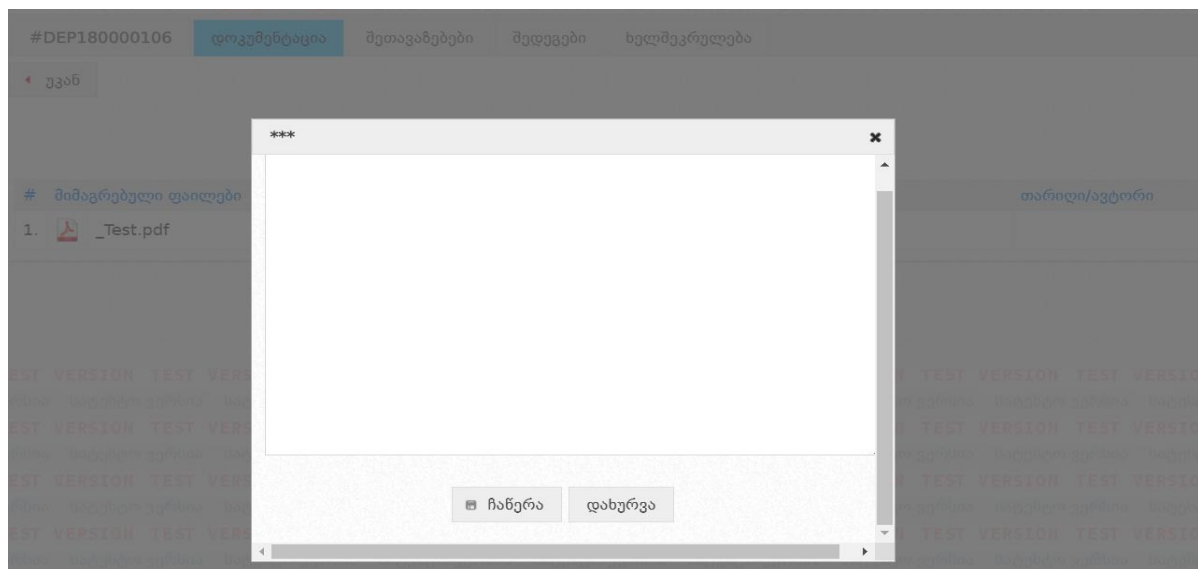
#DEP180000106 დოკუმენტაცია შეთავაზებები შედეგები ხელმძღვანელობა

უკან

***

# მიმაგრებული ფაილები

1. _Test.pdf

თარიღი/ავტორი

TEST VERSION TEST VERSION TEST VERSION TEST VERSION
TEST VERSION TEST VERSION TEST VERSION TEST VERSION
TEST VERSION TEST VERSION TEST VERSION TEST VERSION
TEST VERSION TEST VERSION TEST VERSION TEST VERSION

ჩაწერა დახურვა